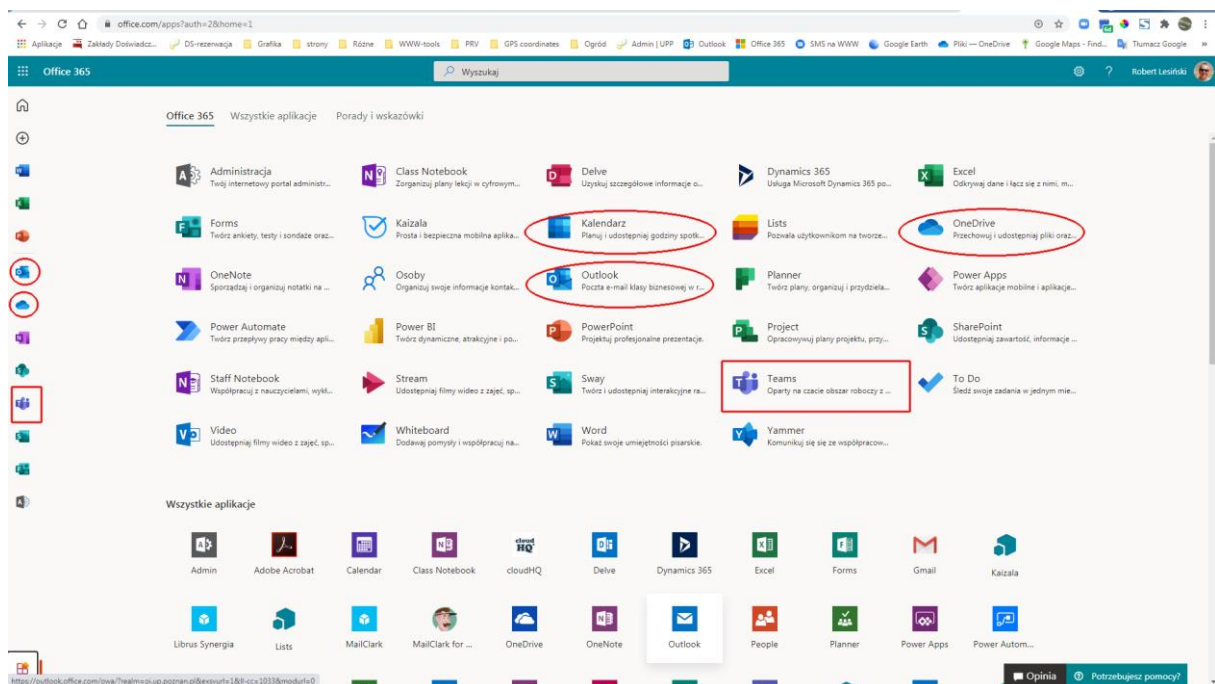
office.com/apps?auth=2&home=1

Aplikacje Zakłady Doświadcz... DS-rezerwacja Grafika strony Różne WWW-tools PRV GPS coordinates Ogród Admin | UPP Outlook Office 365 SMS na WWW Google Earth Pliki — OneDrive Google Maps - Find... Tłumacz Google

Office 365 Wyszukaj ? Robert Lesiński

Office 365 Wszystkie aplikacje Porady i wskazówki

Administracja
Twój internetowy portal administr...

Class Notebook
Zorganizuj plany lekcji w cyfrowym...

Delve
Uzyskuj szczegółowe informacje o...

Dynamics 365
Usługa Microsoft Dynamics 365 po...

Excel
Odkrywaj dane i łącz się z nimi, m...

Forms
Twórz ankiety, testy i sondaże oraz...

Kaizala
Prosta i bezpieczna mobilna aplika...

Kalendarz
Planuj i udostępniaj godziny spotk...

Lists
Pozwala użytkownikom na tworze...

OneDrive
Przechowuj i udostępniaj pliki oraz...

OneNote
Sporządzaj i organizuj notatki na ...

Osoby
Organizuj swoje informacje kontak...

Outlook
Poczta e-mail klasy biznesowej w r...

Planner
Twórz plany, organizuj i przydziela...

Power Apps
Twórz aplikacje mobilne i aplikacje...

Power Automate
Twórz przepływy pracy między apli...

Power BI
Twórz dynamiczne, atrakcyjne i po...

PowerPoint
Projektuj profesjonalne prezentacje.

Project
Opracowywuj plany projektu, przy...

SharePoint
Udostępniaj zawartość, informacje ...

Staff Notebook
Współpracuj z nauczycielami, wykł...

Stream
Udostępniaj filmy wideo z zajęć, sp...

Sway
Twórz i udostępniaj interakcyjne ra...

Teams
Oparty na czacie obszar roboczy z ...

To Do
Śledź swoje zadania w jednym mie...

Video
Udostępniaj filmy wideo z zajęć, sp...

Whiteboard
Dodawaj pomysły i współpracuj na...

Word
Pokaż swoje umiejętności pisarskie.

Yammer
Komunikuj się ze współpracow...

Wszystkie aplikacje

Admin Adobe Acrobat Calendar Class Notebook cloudHQ Delve Dynamics 365 Excel Forms Gmail Kaizala

Librus Synergia Lists MailClark MailClark for ... OneDrive OneNote Outlook People Planner Power Apps Power Autom...

https://outlook.office.com/owa/?realm=st.up.poznan.pl&exsvurl=1&ll-cc=1033&modurl=0

Opinia Potrzebujesz pomocy?